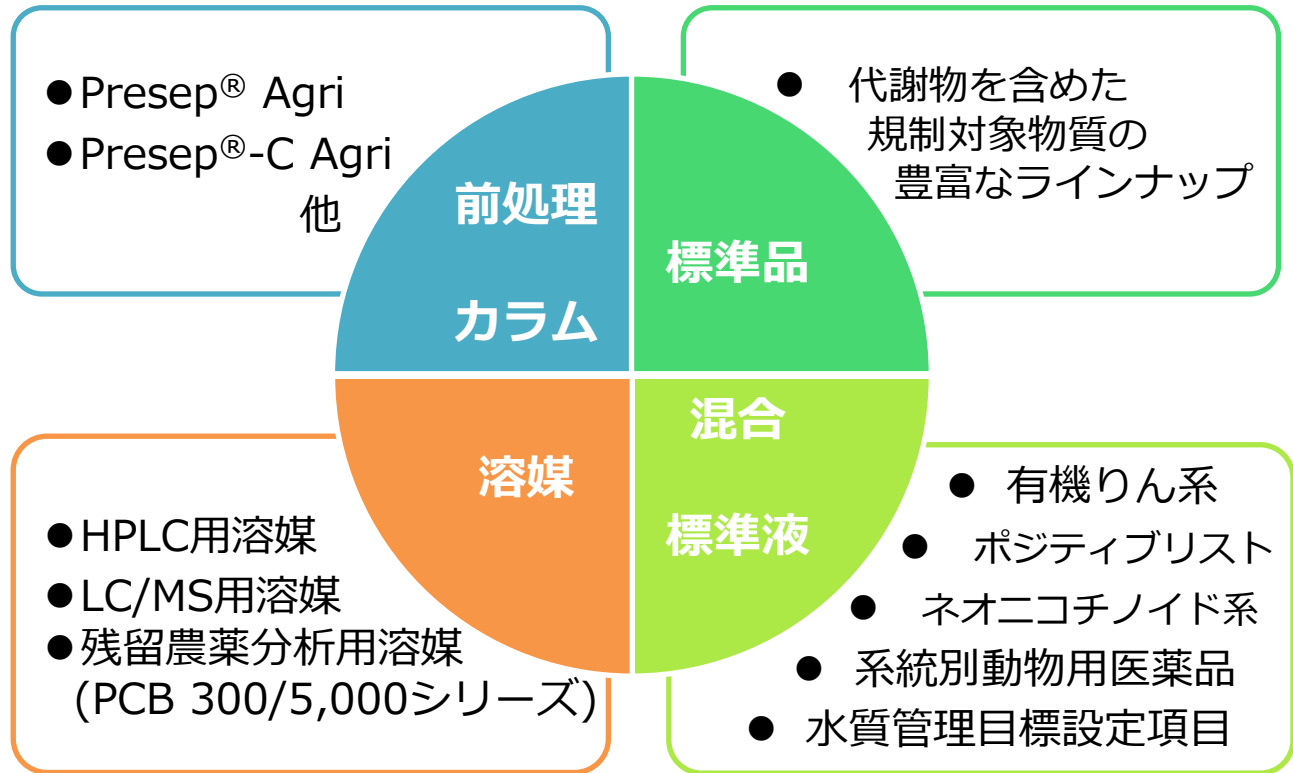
●Presep® Agri
●Presep®-C Agri
他

前処理
カラム

● 代謝物を含めた
規制対象物質の
豊富なラインナップ

標準品

溶媒

●HPLC用溶媒
●LC/MS用溶媒
●残留農薬分析用溶媒
(PCB 300/5,000シリーズ)

混合
標準液

● 有機りん系
● ポジティブリスト
● ネオニコチノイド系
● 系統別動物用医薬品
● 水質管理目標設定項目